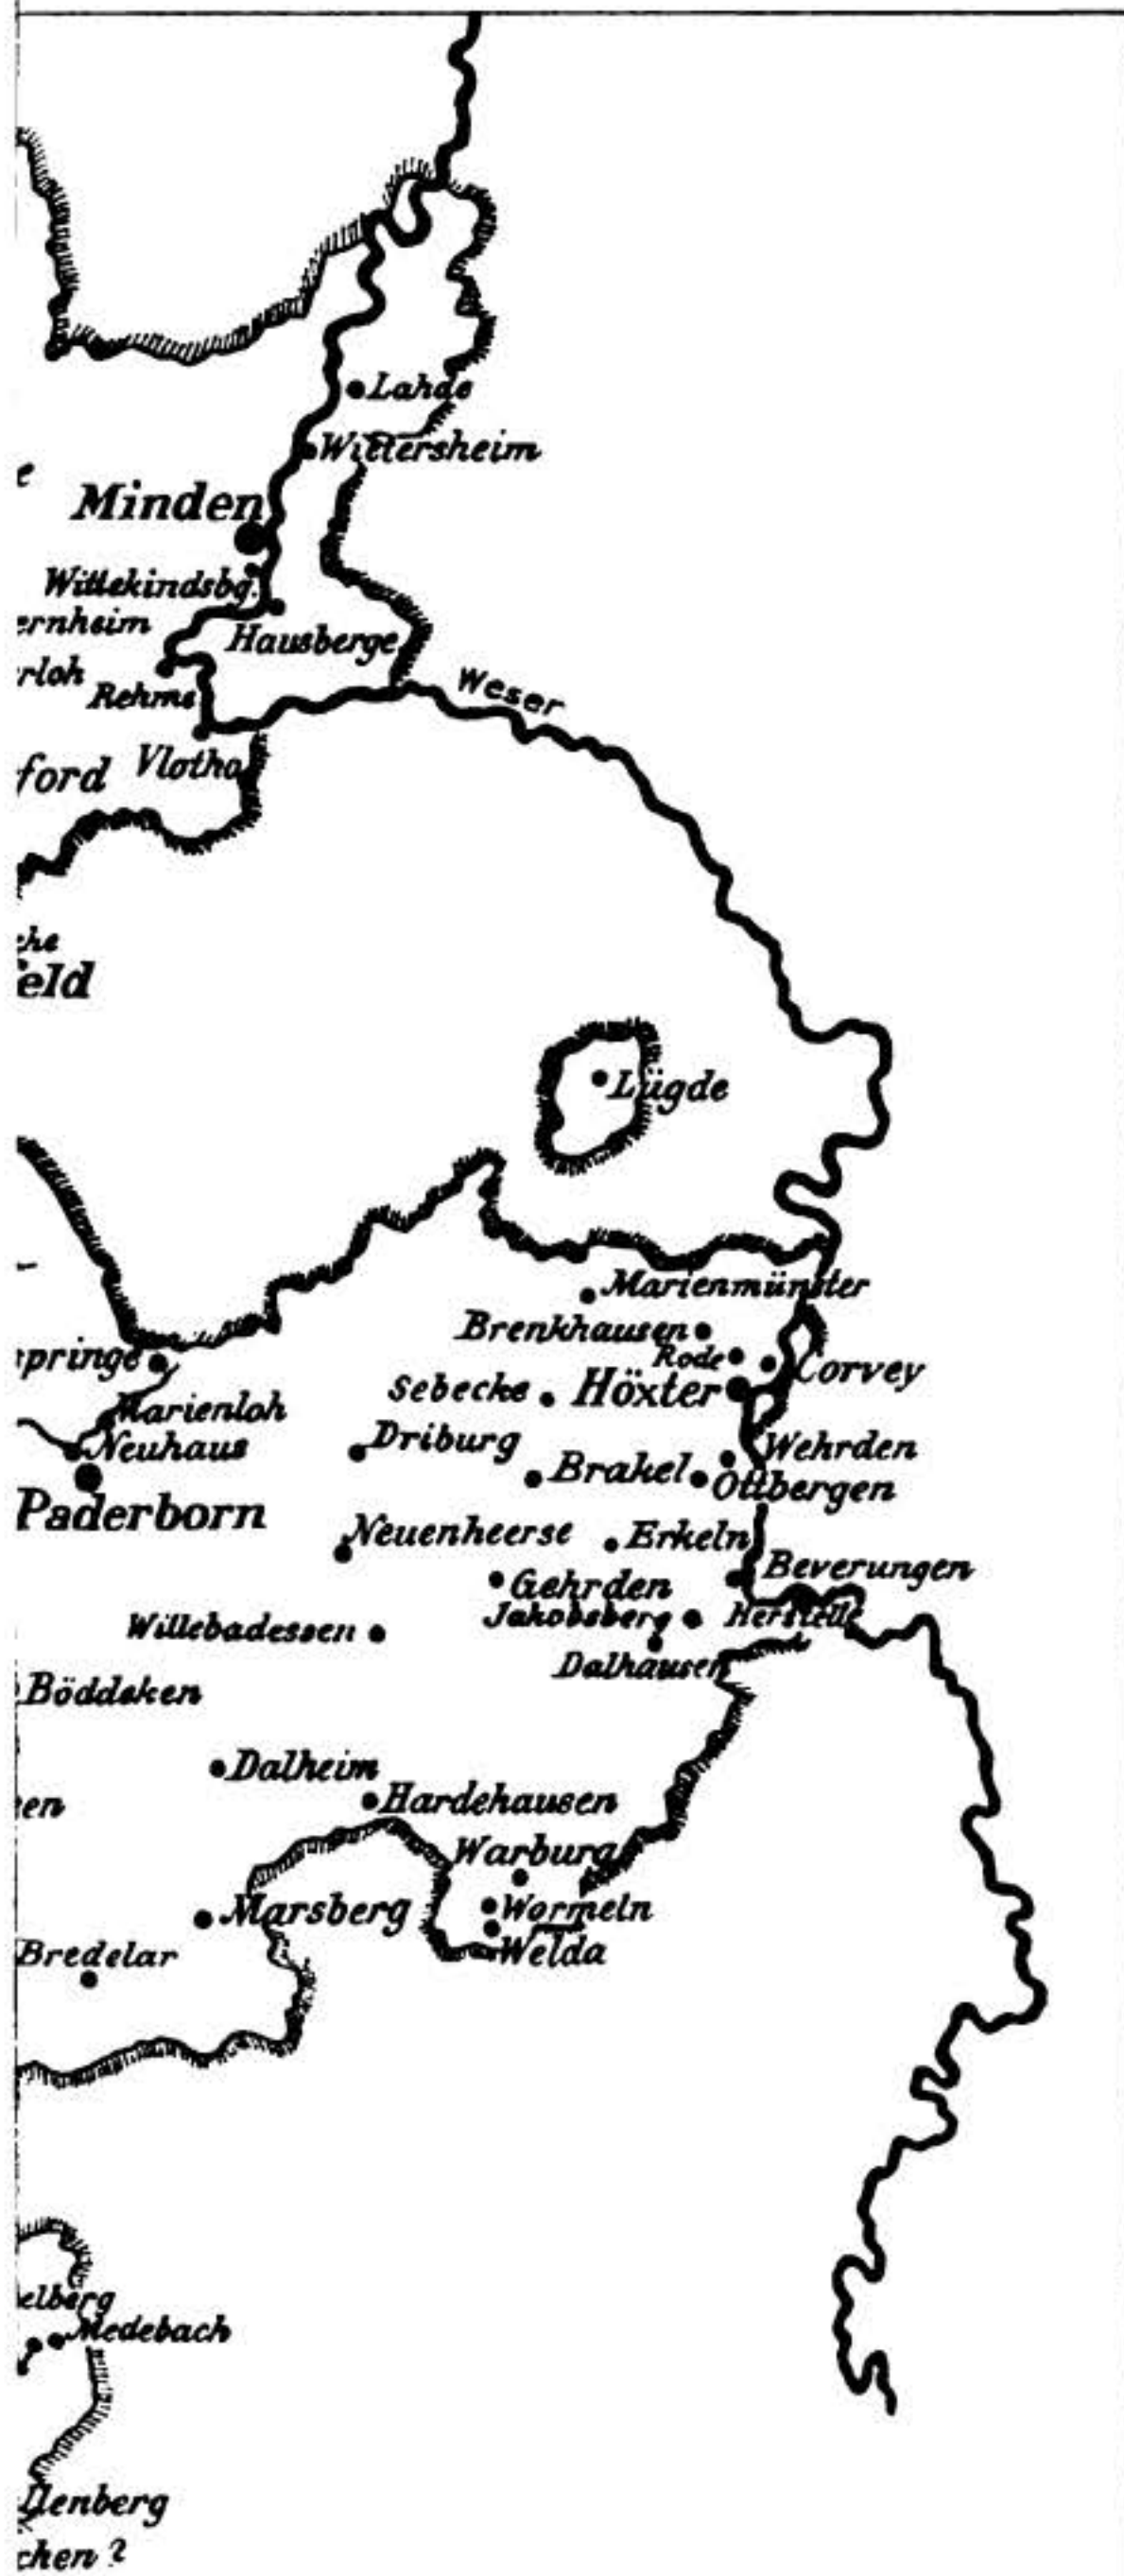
Lahde
Wittersheim
e
Minden
Wittekindsbg.
ernheim
Hausberge
rloh
Rehme
Weser
ford
Vlotho
che
eld
Lügde
Marienmünster
Brenkhausen
Rode
springe
Corvey
Sebecke
Höxter
Marienloh
Neuhaus
Driburg
Wehrden
Brakel
Ottbergen
Paderborn
Neuenheerse
Erkeln
Beverungen
Gehrden
Jakobsberg
Herstelle
Willebadessen
Dalhausen
Böddeken
Dalheim
en
Hardehausen
Warburg
Marsberg
Wormeln
Welda
Bredelar
elberg
Medebach
llenberg
chen ?